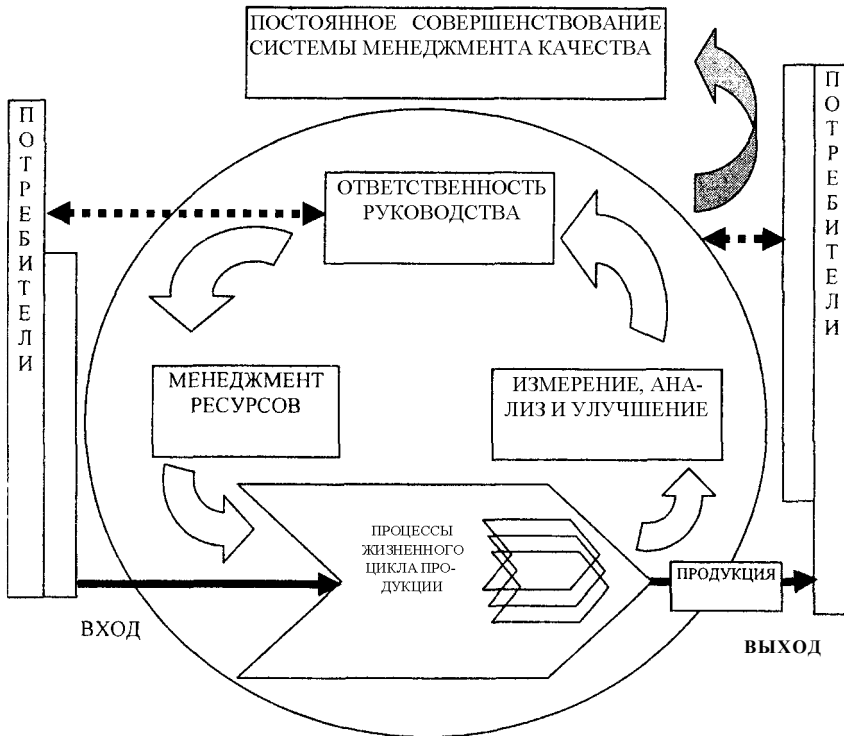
ПОСТОЯННОЕ СОВЕРШЕНСТВОВАНИЕ СИСТЕМЫ МЕНЕДЖМЕНТА КАЧЕСТВА

П
О
Т
Р
Е
Б
И
Т
Е
Л
И

П
О
Т
Р
Е
Б
И
Т
Е
Л
И

ОТВЕТСТВЕННОСТЬ РУКОВОДСТВА

МЕНЕДЖМЕНТ РЕСУРСОВ

ИЗМЕРЕНИЕ, АНАЛИЗ И УЛУЧШЕНИЕ

ПРОЦЕССЫ ЖИЗНЕННОГО ЦИКЛА ПРОДУКЦИИ

ПРОДУКЦИЯ

ВХОД

ВЫХОД